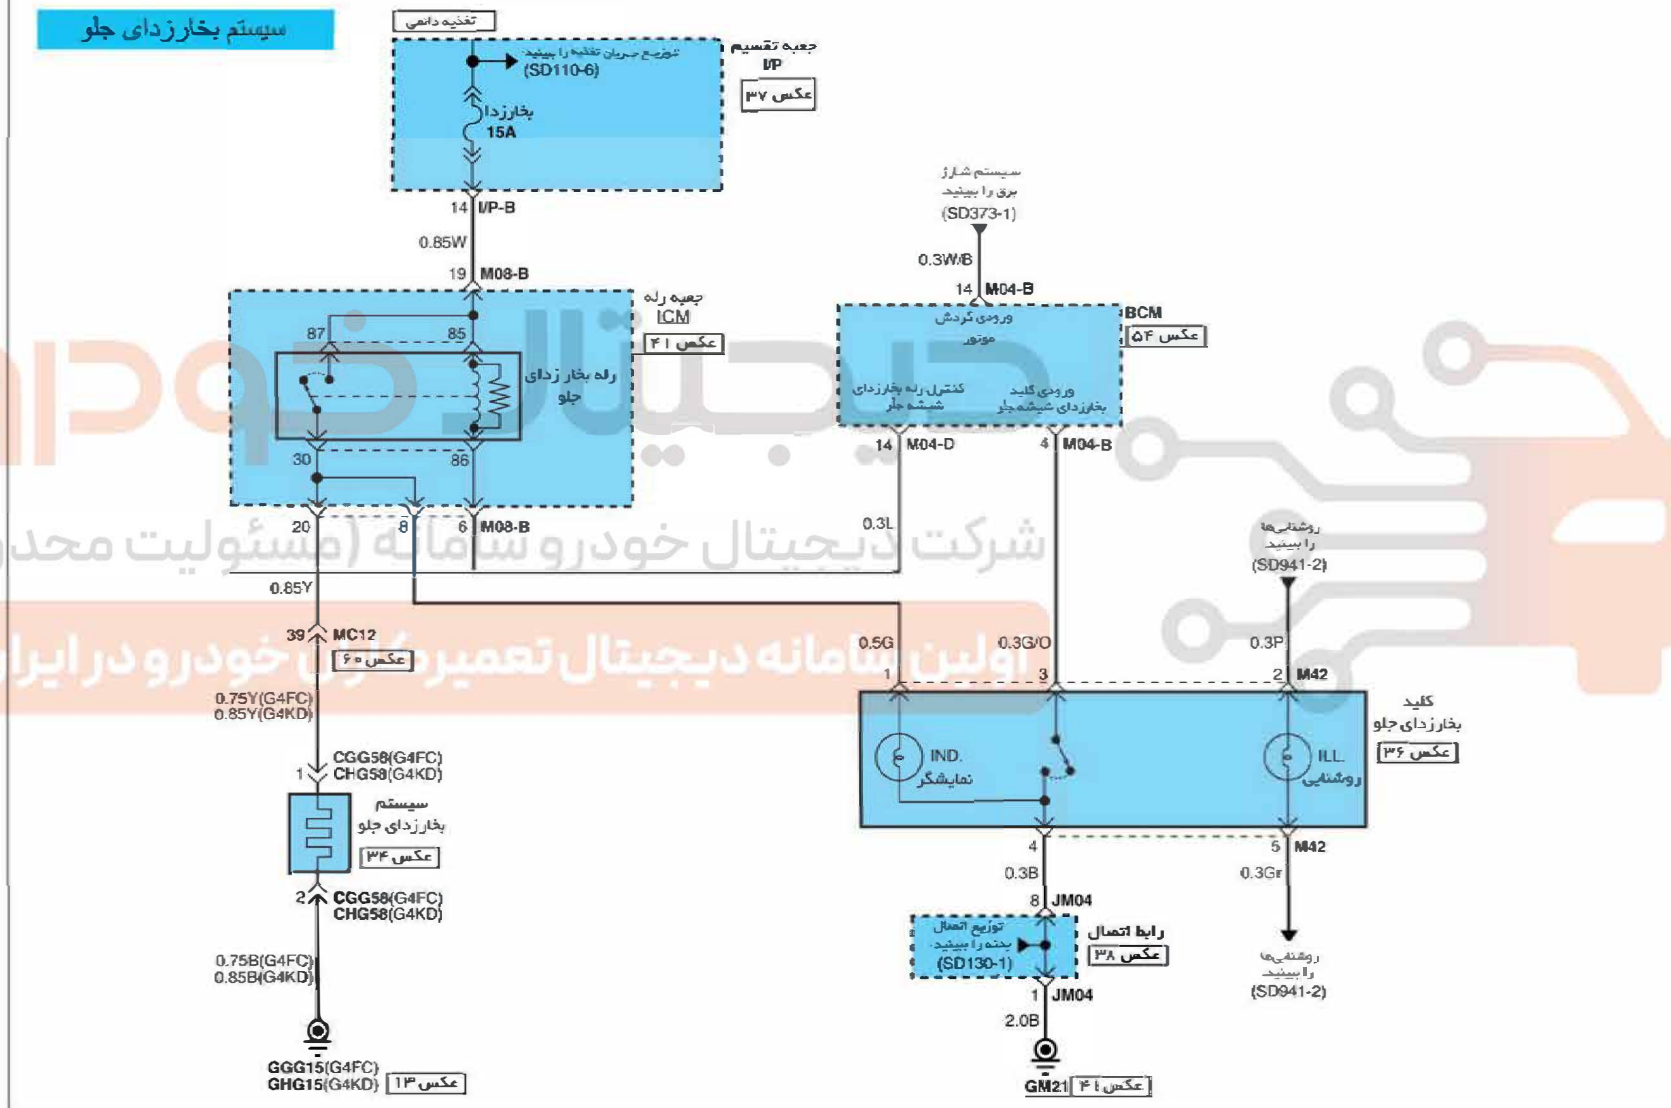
سیستم بخارزدای جلو

تغذیه دائمی

جعبه تقسیم I/P
عکس ۳۷

توزیع جریان تغذیه را ببینید. (SD110-6)

بخارزدا 15A

14 I/P-B
0.85W
19 M08-B

جعبه رله ICM
عکس ۴۱

87 85
رله بخار زدای جلو
30 86

20 8 6 M08-B

سیستم شارژ برق را ببینید (SD373-1)

0.3W/B
14 M04-B

BCM
عکس ۵۴

ورودی گردش موتور
کنترل رله بخارزدای شیشه جلو
ورودی کلید بخارزدای شیشه جلو

14 M04-D
4 M04-B

0.3L

0.85Y

روشنایی‌ها را ببینید (SD941-2)

39 MC12
عکس ۶۰

0.5G
0.3G/O
0.3P

1 3 2 M42

کلید بخارزدای جلو
عکس ۳۶

IND. نمایشگر
ILL. روشنایی

0.75Y(G4FC)
0.85Y(G4KD)

1 CGG58(G4FC)
CHG58(G4KD)

سیستم بخارزدای جلو
عکس ۳۴

2 CGG58(G4FC)
CHG58(G4KD)

0.75B(G4FC)
0.85B(G4KD)

GGG15(G4FC)
GHG15(G4KD) عکس ۱۳

4
5 M42
0.3B
0.3Gr
8 JM04

توزیع اتصال بدنه را ببینید. (SD130-1)

رابط اتصال
عکس ۳۸

روشنایی‌ها را ببینید (SD941-2)

1 JM04
2.0B

GM21 عکس ۴۰

شرکت دیجیتال خودرو سامانه (مسئولیت محدود)
اولین سامانه دیجیتال تعمیرکاران خودرو در ایران